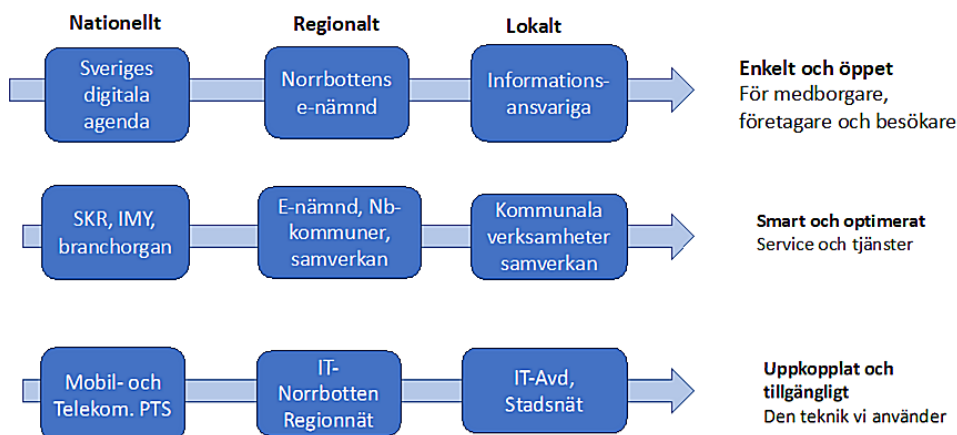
Nationellt

Regionalt

Lokalt

Sveriges digitala agenda

Norrbottens e-nämnd

Informations-ansvariga

Enkelt och öppet
För medborgare, företagare och besökare

SKR, IMY, branchorgan

E-nämnd, Nb-kommuner, samverkan

Kommunala verksamheter samverkan

Smart och optimerat
Service och tjänster

Mobil- och Telekom. PTS

IT-Norrbotten Regionnät

IT-Avd, Stadsnät

Uppkopplat och tillgängligt
Den teknik vi använder